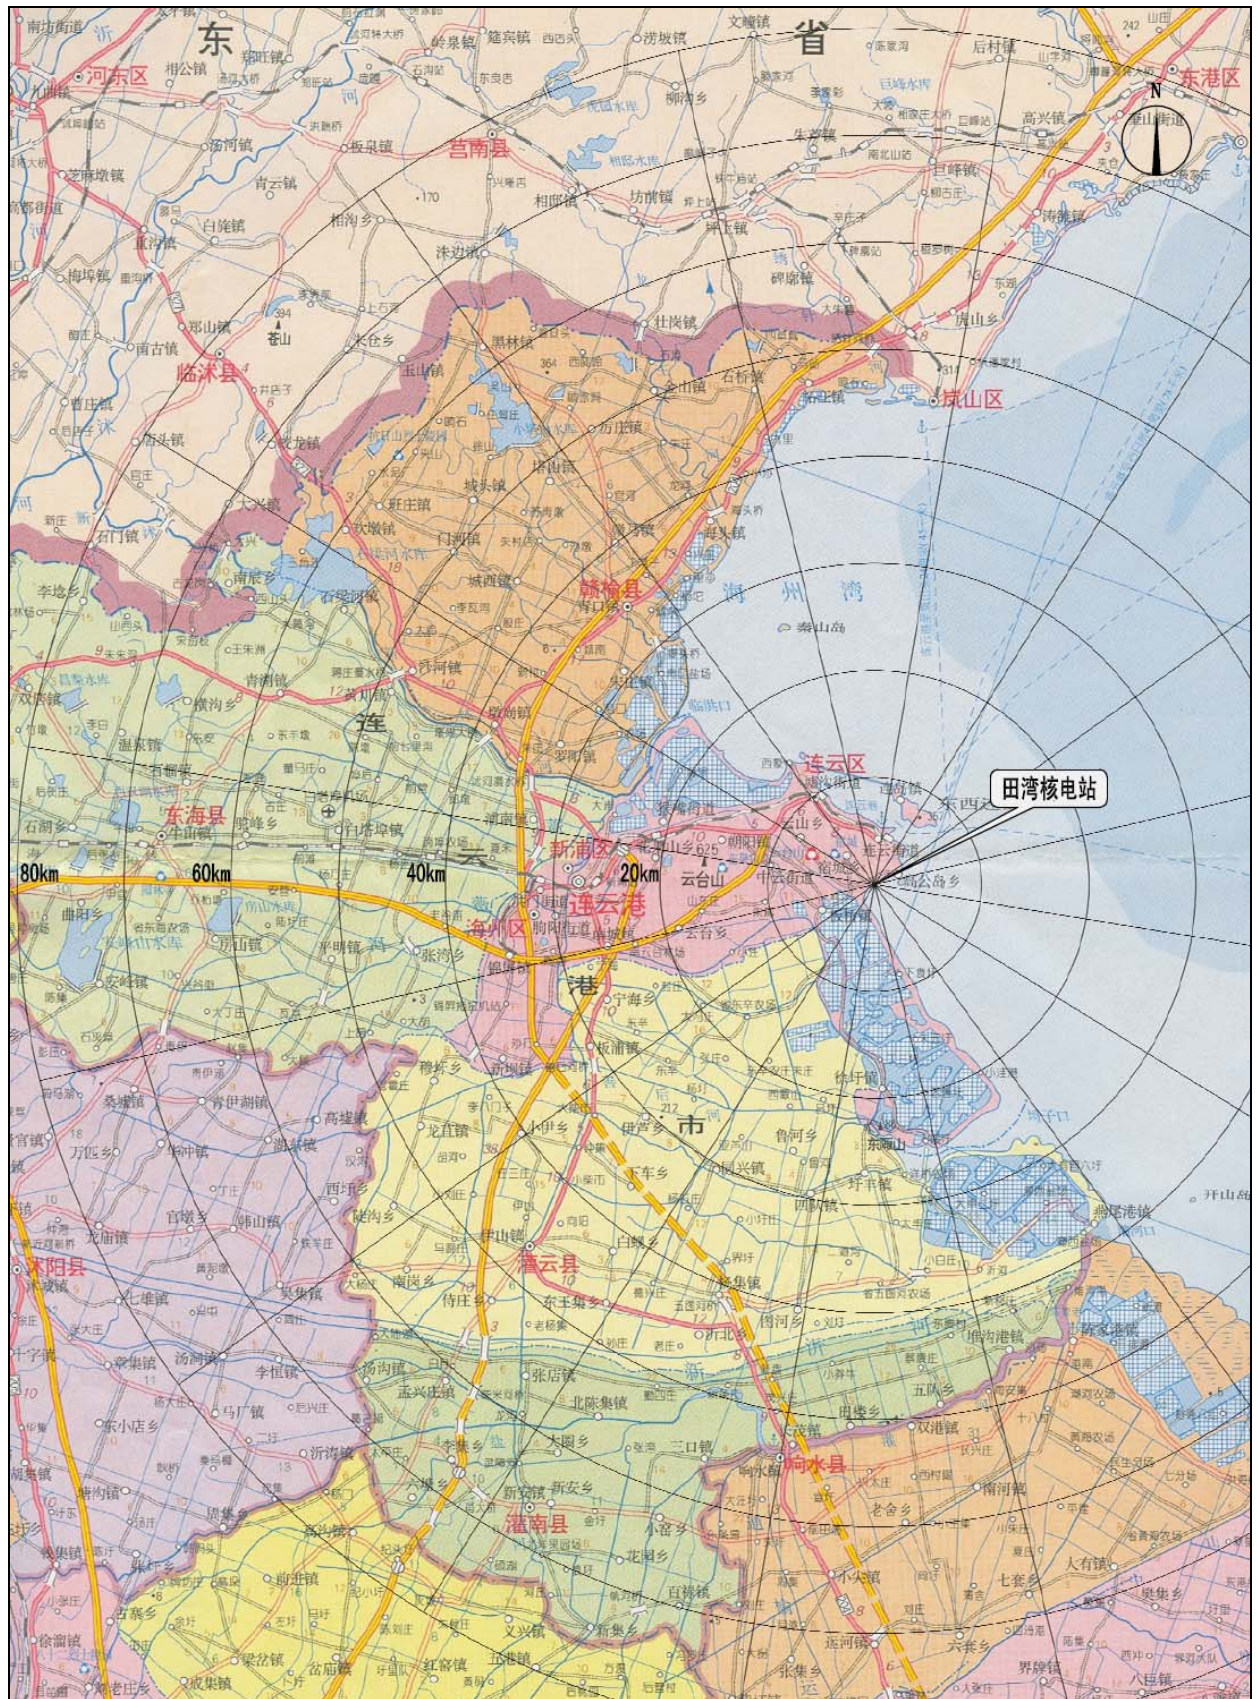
东 省
河东区
东港区
N
莒南县
临沭县
岚山区
赣榆县
海 州 湾
秦山岛
连
东海县
连云区
田湾核电站
新浦区
20km
连云港
80km
60km
40km
海州区
云 港
市
灌云县
沭阳县
灌南县
响水县
云台山
宁海乡
板浦镇
开山岛
燕尾港镇
陈家港镇
苍山
青伊湖镇
房山镇
石梁河水库
安峰山水库
平明镇
张湾乡
伊芦乡
杨集镇
东王集乡
堆沟港镇
大圈乡
新安镇
三口镇
北陈集镇
张店镇
李集乡
田楼乡
老舍乡
南河镇
七套乡
人有镇
小尖镇
六套乡
界牌镇
陈家港
八巨镇
汉港镇
五队乡
双港镇
灌西农场
灌东盐场
新集乡
百禄镇
花园乡
小窑乡
新港镇
长茂镇
孟兴庄镇
汤沟镇
南岗乡
侍庄乡
同兴镇
龙苴镇
小伊乡
图河乡
鲁河乡
沂北乡
下车乡
四队镇
燕尾港
圩丰镇
东陬山
徐圩镇
高公岛乡
连云街道
中云街道
朝阳镇
宋庄镇
墟沟镇
石桥镇
柘汪镇
海头镇
青口镇
沙河镇
厉庄镇
金山镇
城头镇
黑林镇
班庄镇
门河镇
城西镇
塔山镇
欢墩镇
赣马镇
石湖乡
平山乡
横沟乡
温泉镇
牛山镇
双店镇
驼峰乡
白塔埠镇
浦南镇
黄川镇
曲阳乡
石梁河镇
洪庄镇
青湖镇
桃林镇
山左口乡
石门镇
李埝乡
大兴镇
高塘镇
桑墟镇
万匹乡
官墩乡
韩山镇
七雄镇
汤涧镇
东小店乡
李恒镇
马厂镇
沂涛镇
钱集镇
新沂河
西安丰乡
北丁集乡
扎下镇
庙头镇
韩山镇
马厂
岚山头
高兴镇
后村镇
巨峰镇
坪上镇
坊前镇
相沟乡
相邸镇
板泉镇
青云镇
汤河镇
朱芦镇
白旄镇
郯城县
大店镇
文疃镇
筵宾镇
岭泉镇
郑山镇
南古镇
大义乡
壮岗镇
虎山乡
涛雒镇
碑廓镇
朱堡镇
三庄镇
东港
日照
242
364
625
170
384
311
212
204
31
12
10
3